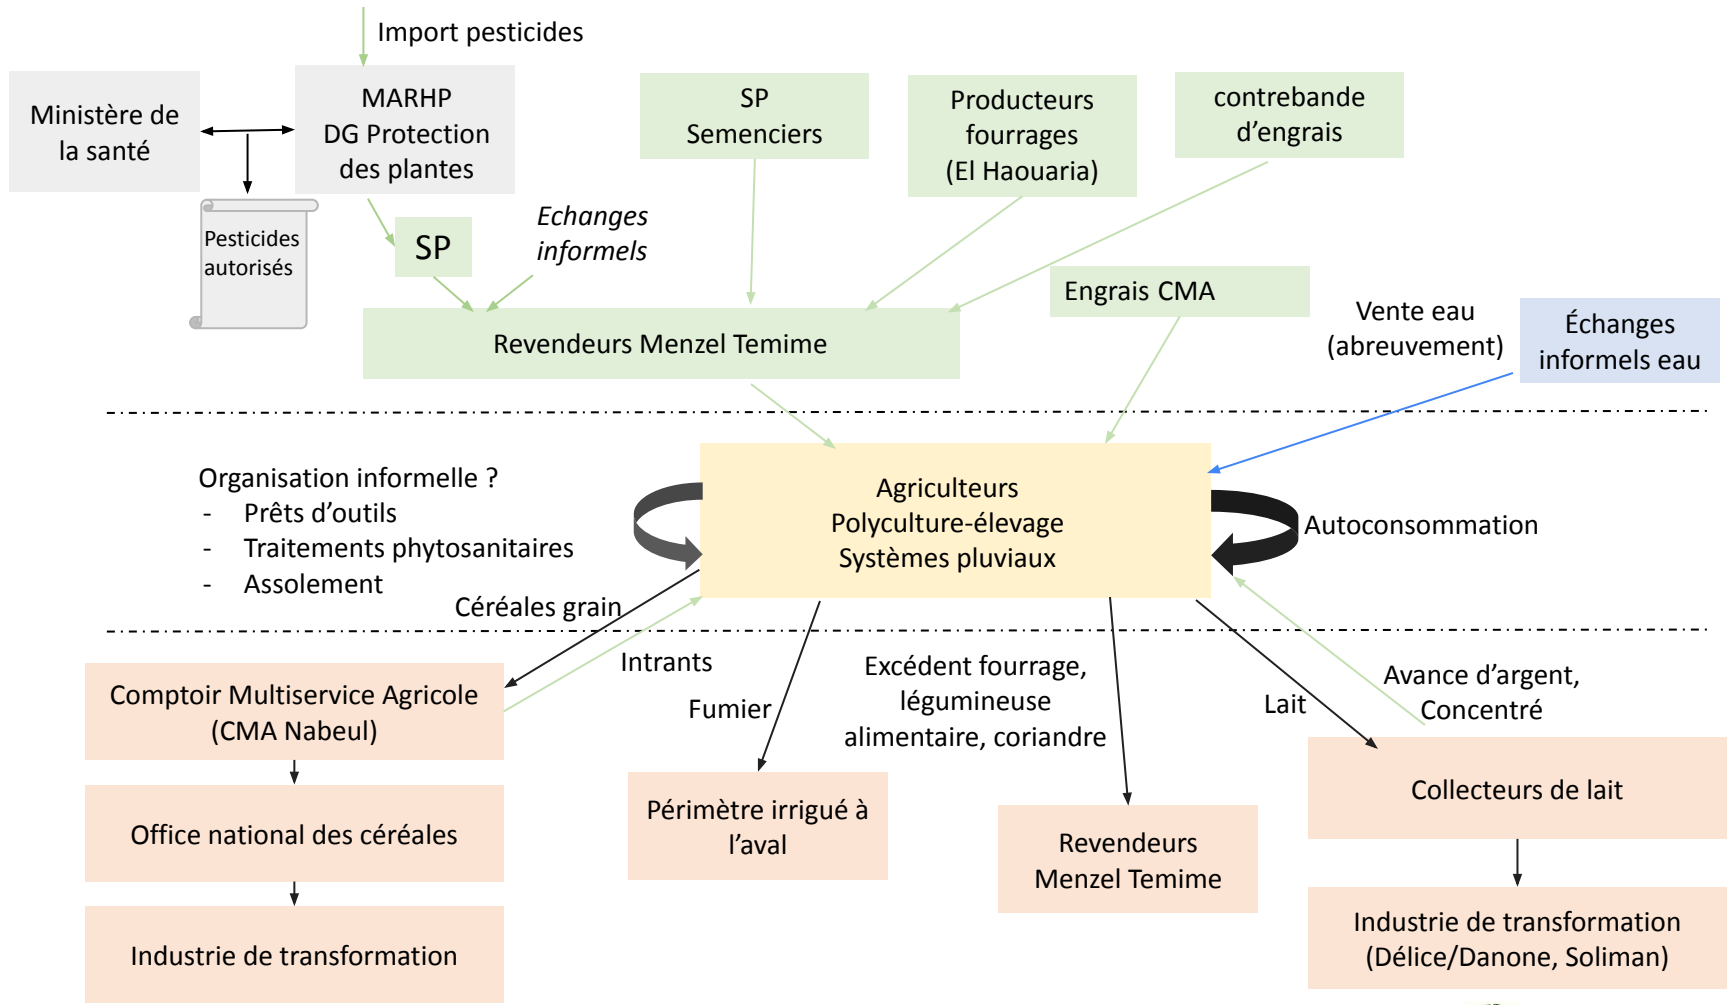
Import pesticides

Ministère de la santé

MARHP
DG Protection des plantes

Pesticides autorisés

SP

*Echanges informels*

SP
Semenciers

Producteurs fourrages
(El Haouaria)

contrebande d'engrais

Engrais CMA

Revendeurs Menzel Temime

Vente eau
(abreuvement)

Échanges informels eau

Organisation informelle ?
- Prêts d'outils
- Traitements phytosanitaires
- Assolement

Agriculteurs
Polyculture-élevage
Systèmes pluviaux

Autoconsommation

Céréales grain

Intrants

Fumier

Excédent fourrage, légumineuse alimentaire, coriandre

Lait

Avance d'argent,
Concentré

Comptoir Multiservice Agricole
(CMA Nabeul)

Office national des céréales

Industrie de transformation

Périmètre irrigué à l'aval

Revendeurs
Menzel Temime

Collecteurs de lait

Industrie de transformation
(Délice/Danone, Soliman)